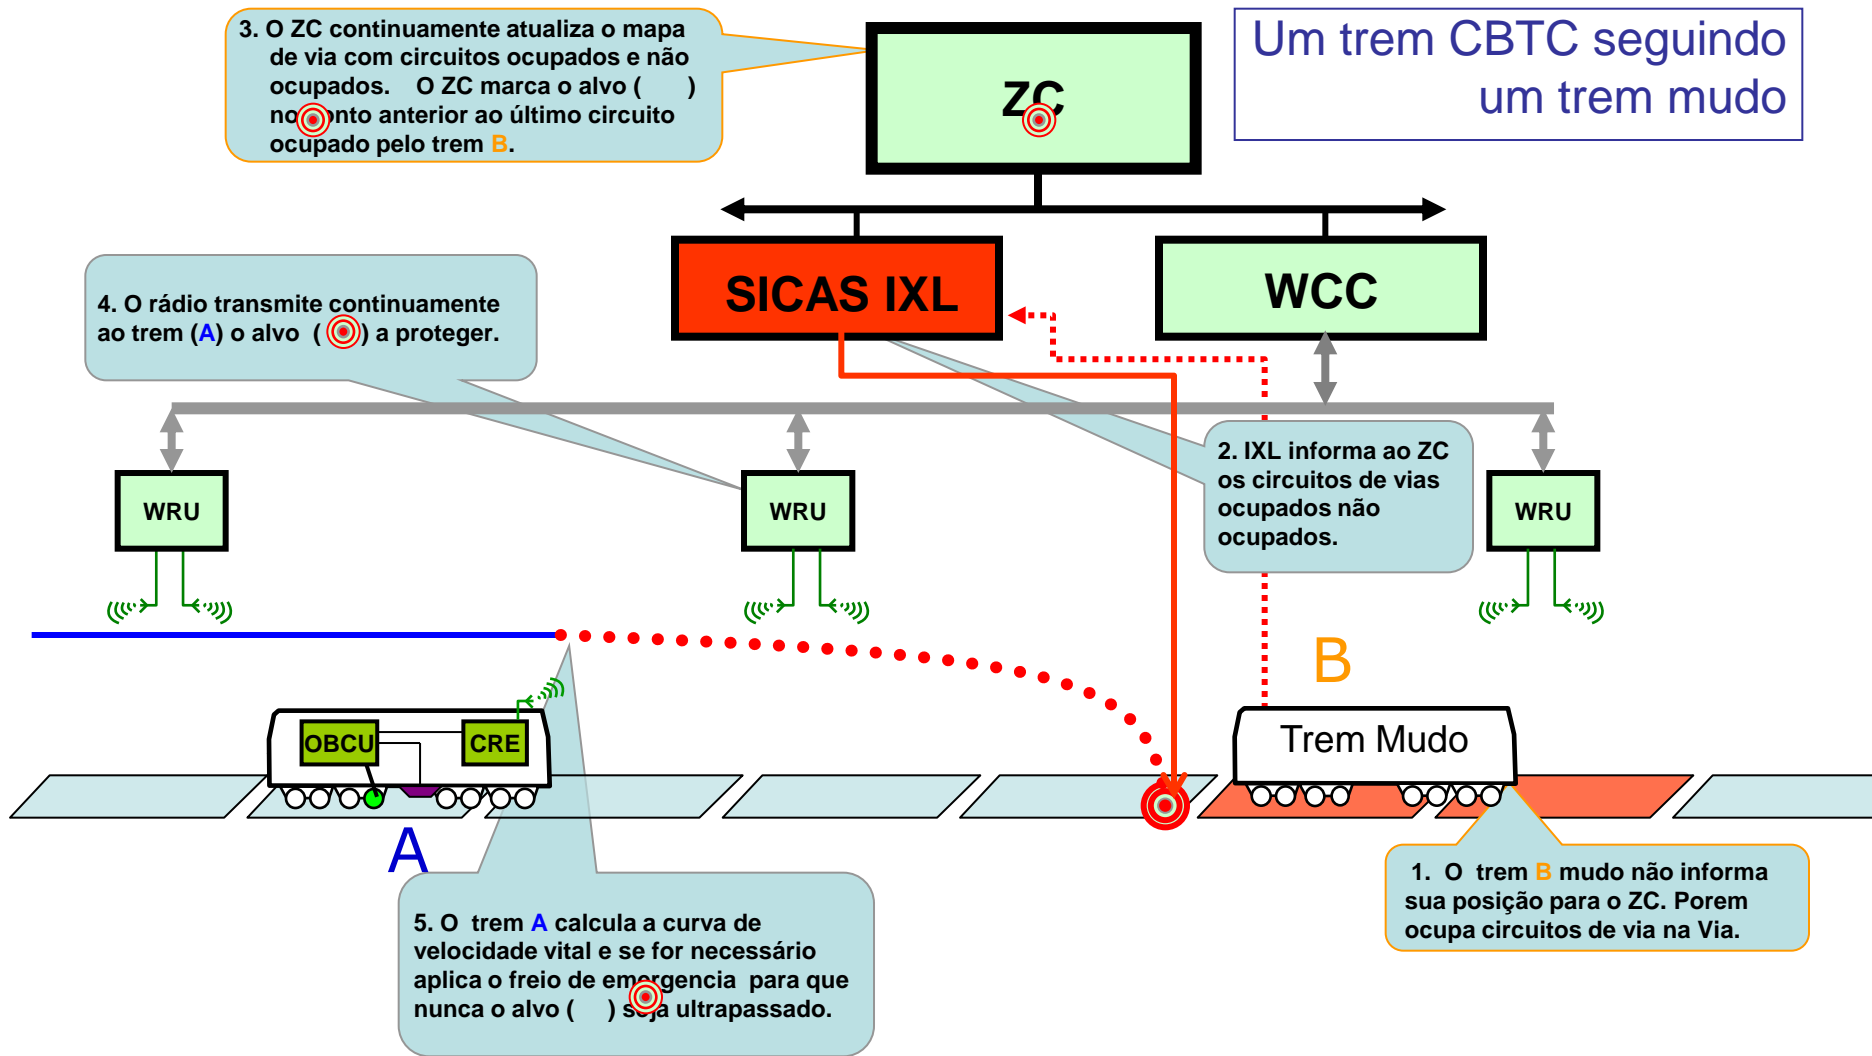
3. O ZC continuamente atualiza o mapa de via com circuitos ocupados e não ocupados. O ZC marca o alvo ( ) no ponto anterior ao último circuito ocupado pelo trem B.

ZC

Um trem CBTC seguindo um trem mudo

4. O rádio transmite continuamente ao trem (A) o alvo ( ) a proteger.

SICAS IXL

WCC

WRU

WRU

2. IXL informa ao ZC os circuitos de vias ocupados não ocupados.

WRU

B

OBCU

CRE

Trem Mudo

A

5. O trem A calcula a curva de velocidade vital e se for necessário aplica o freio de emergencia para que nunca o alvo ( ) seja ultrapassado.

1. O trem B mudo não informa sua posição para o ZC. Porem ocupa circuitos de via na Via.